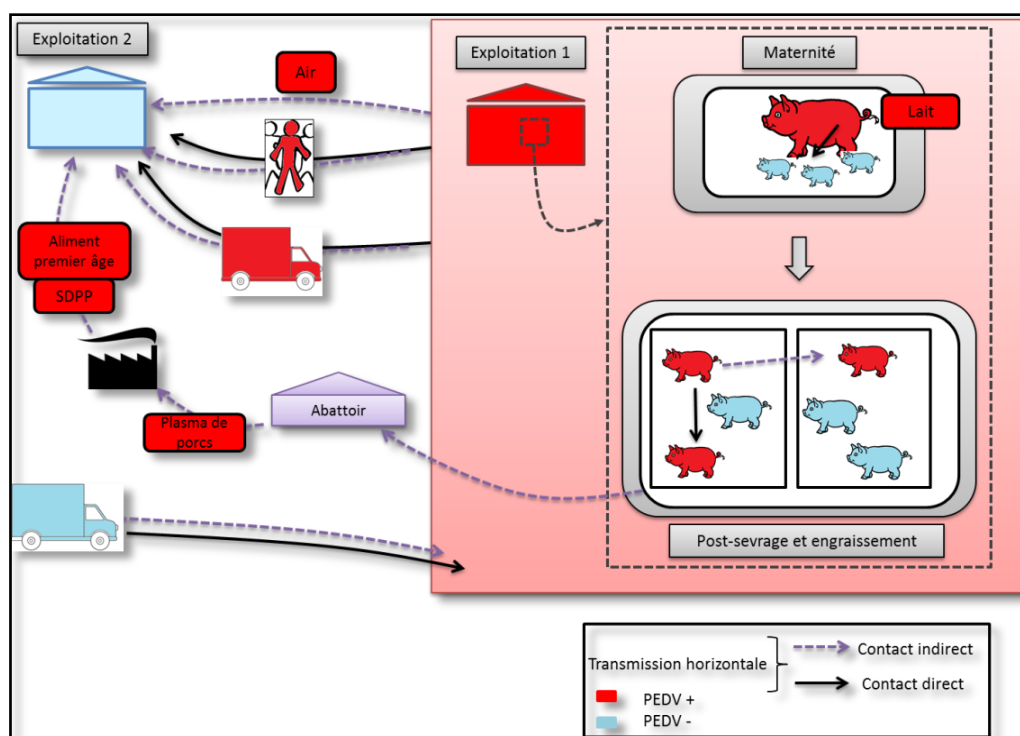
Exploitation 2

Air

Exploitation 1

Maternité

Lait

Aliment premier âge

SDPP

Plasma de porcs

Abattoir

Post-sevrage et engraissement

Transmission horizontale

Contact indirect

Contact direct

PEDV +

PEDV -